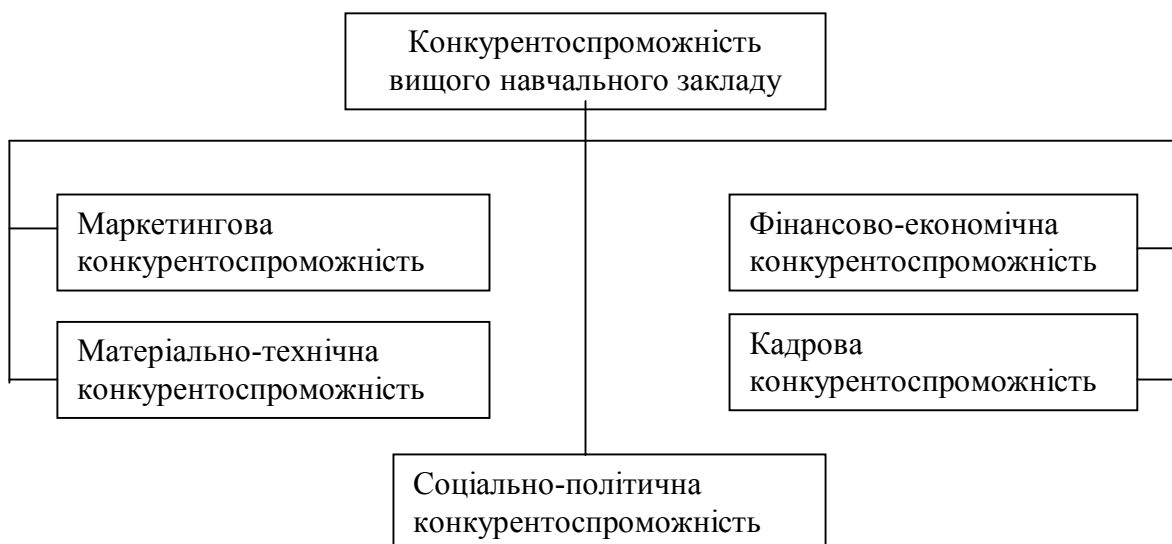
Конкурентоспроможність вищого навчального закладу

Маркетингова конкурентоспроможність

Матеріально-технічна конкурентоспроможність

Фінансово-економічна конкурентоспроможність

Кадрова конкурентоспроможність

Соціально-політична конкурентоспроможність